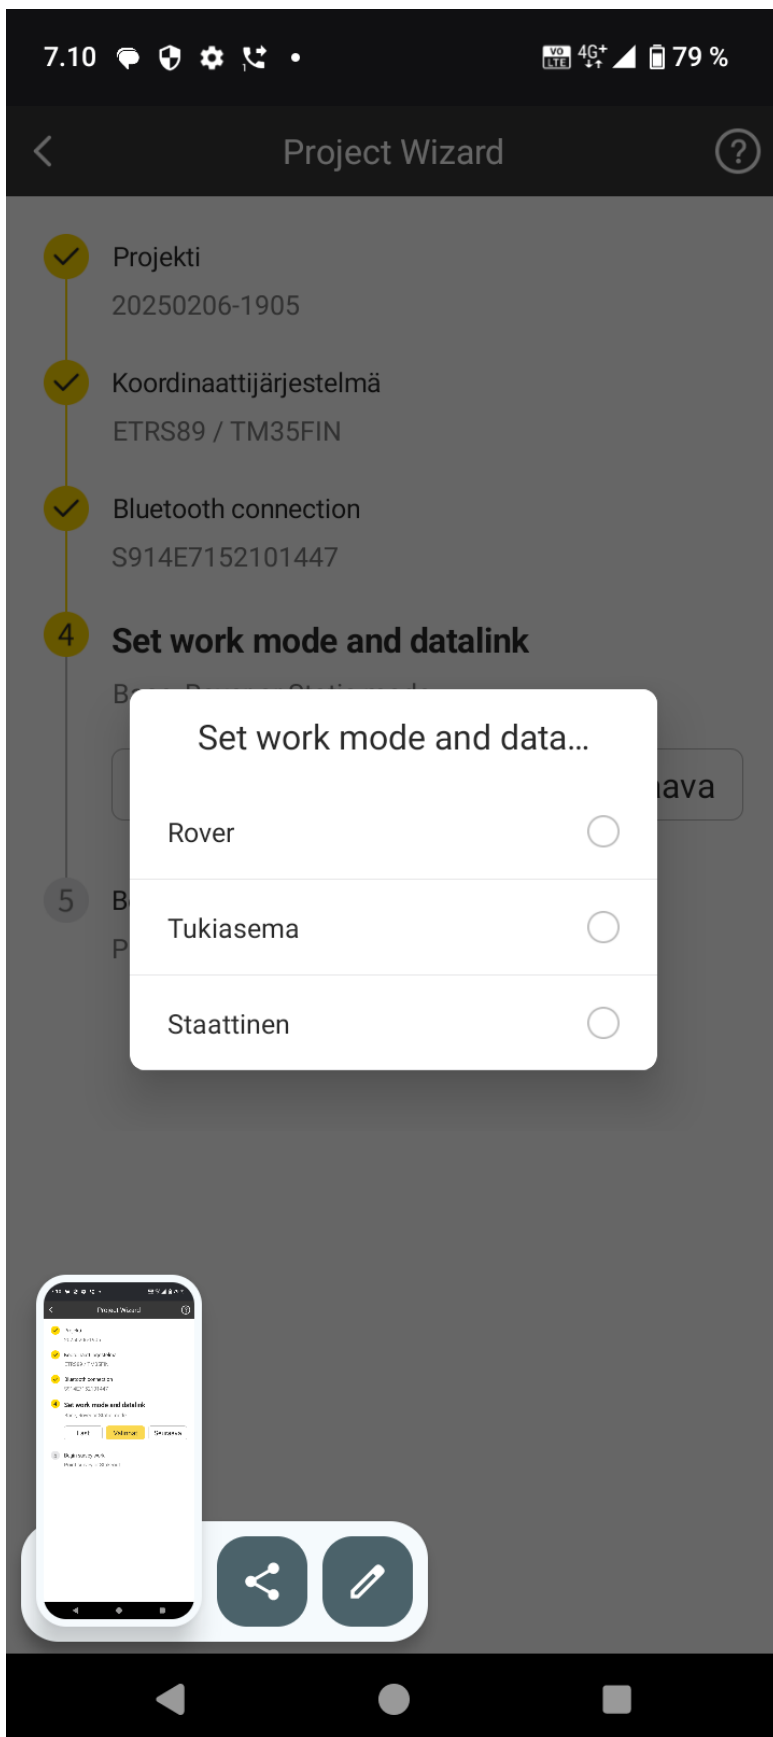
7.10

VO LTE 4G+ 79 %

Project Wizard

Projekti
20250206-1905

Koordinaattijärjestelmä
ETRS89 / TM35FIN

Bluetooth connection
S914E7152101447

4 Set work mode and datalink
B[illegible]

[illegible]ava

5 B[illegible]
P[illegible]

Set work mode and data...

Rover

Tukiasema

Staattinen